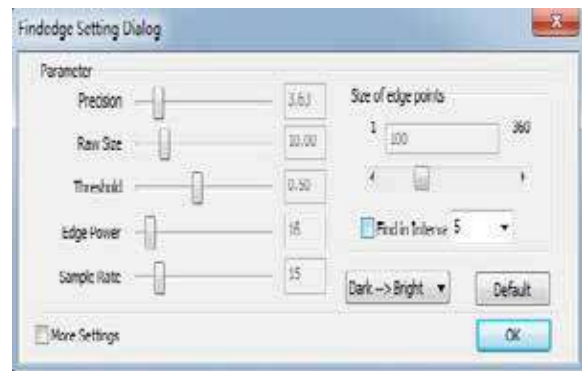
Findedge Setting Dialog

Parameter

Precision 3.63

Raw Size 10.00

Threshold 0.50

Edge Power 16

Sample Rate 15

Size of edge points

1 100 360

Find in Interse 5

Dark --> Bright

Default

More Settings

OK